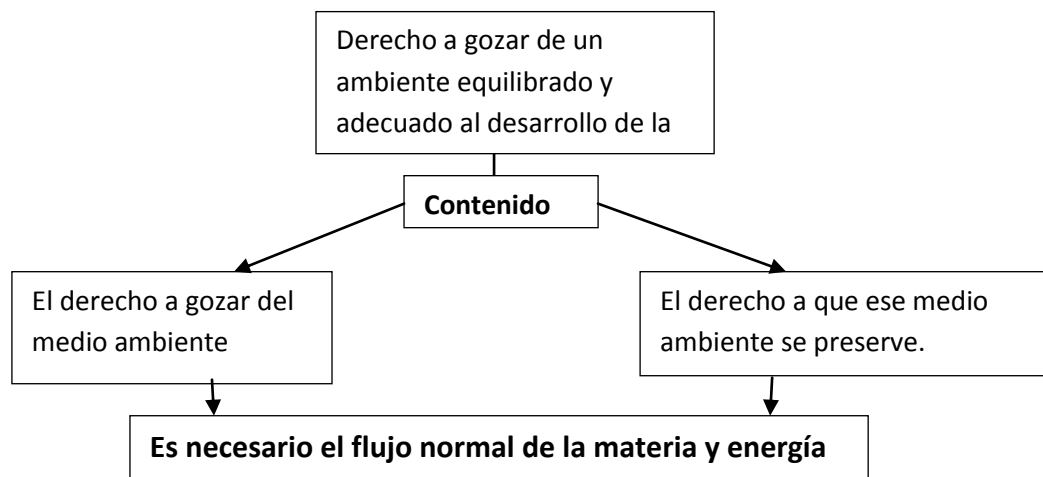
Derecho a gozar de un ambiente equilibrado y adecuado al desarrollo de la

**Contenido**

El derecho a gozar del medio ambiente

El derecho a que ese medio ambiente se preserve.

**Es necesario el flujo normal de la materia y energía**